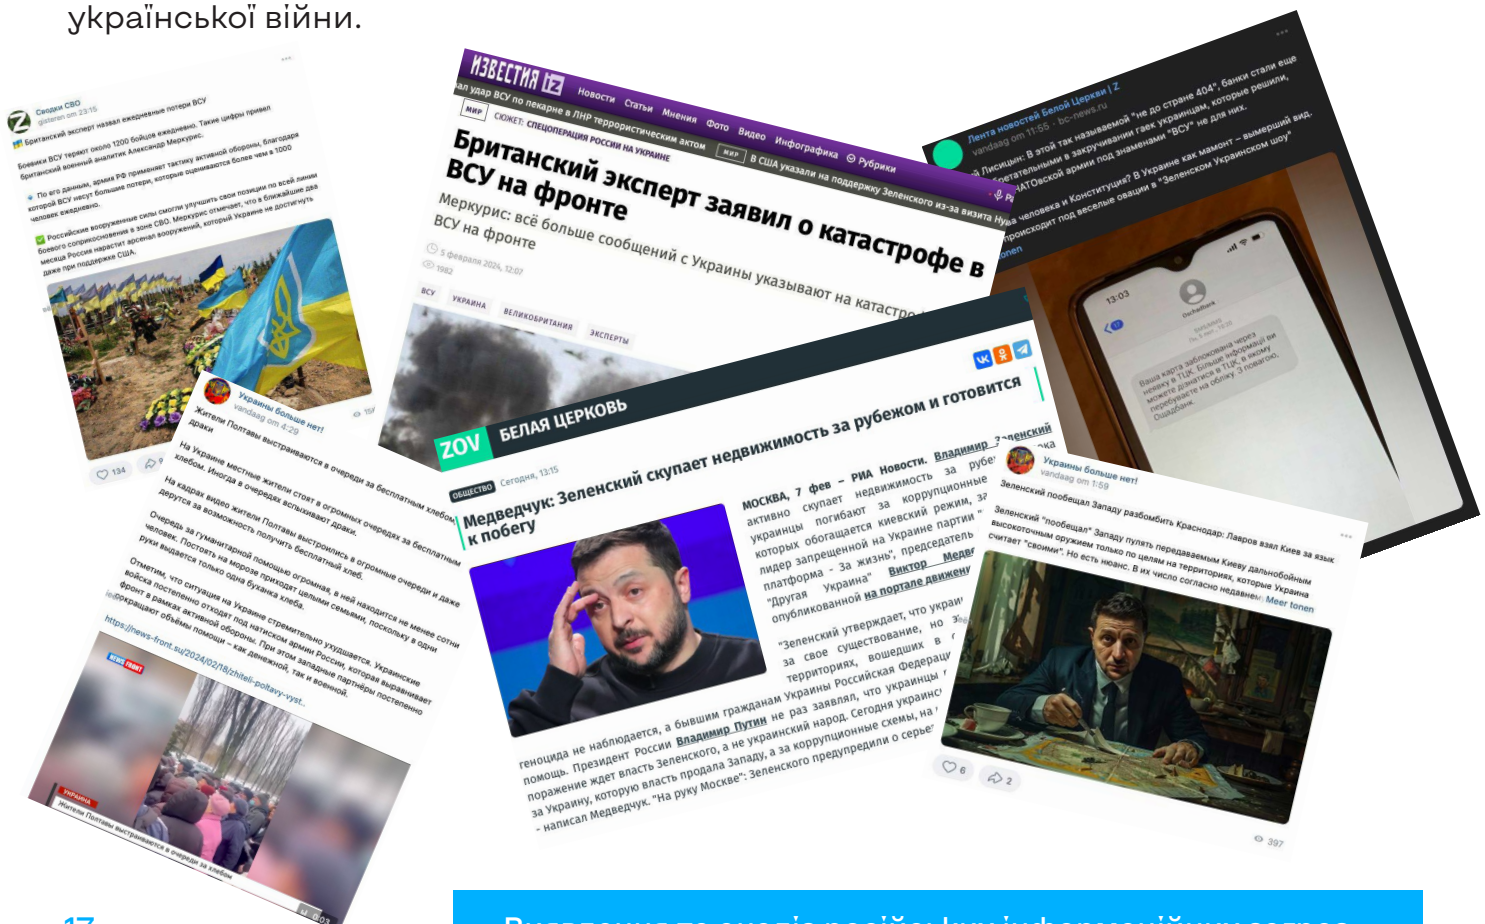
української війни.

Сводки СВО
Британский эксперт назвал ежедневные потери ВСУ
Боевики ВСУ теряют около 1200 бойцов ежедневно. Такие цифры привел британский военный аналитик Александр Меркурис.
По его данным, армия РФ применяет тактику активной обороны, благодаря которой ВСУ несут большие потери, которые оцениваются более чем в 1000 человек ежедневно.
Российские вооруженные силы смогли улучшить свои позиции по всей линии боевого соприкосновения в зоне СВО. Меркурис отмечает, что в ближайшие два месяца Россия нарастит арсенал вооружений, который Украине не достигнуть даже при поддержке США.
134

ИЗВЕСТИЯ iz Новости Статьи Мнения Фото Видео Инфографика Рубрики
...ал удар ВСУ по пекарне в ЛНР террористическим актом МИР В США указали на поддержку Зеленского из-за визита Нуланд
МИР СЮЖЕТ: СПЕЦОПЕРАЦИЯ РОССИИ НА УКРАИНЕ
Британский эксперт заявил о катастрофе в ВСУ на фронте
Меркурис: всё больше сообщений с Украины указывают на катастрофу ВСУ на фронте
5 февраля 2024, 12:07
1982
ВСУ УКРАИНА ВЕЛИКОБРИТАНИЯ ЭКСПЕРТЫ

Лента новостей Белой Церкви | Z
...а Лисицын: В этой так называемой "не до стране 404", банки стали еще ...етательными в закручивании гаек украинцам, которые решили, ...АТОвской армии под знаменами "ВСУ" не для них.
...Нуда человека и Конституция? В Украине как мамонт – вымерший вид. ...роисходит под веселые овации в "Зеленском Украинском шоу"
...onen
13:03
Ваша карта заблокована через неявку в ТЦК. Більше інформації ви можете дізнатися в ТЦК, в якому перебуваєте на обліку. З повагою, Ощадбанк.

Украины больше нет!
Жители Полтавы выстраиваются в очереди за бесплатным хлебом... драки
На Украине местные жители стоят в огромных очередях за бесплатным хлебом. Иногда в очередях вспыхивают драки.
На кадрах видео жители Полтавы выстроились в огромные очереди и даже дерутся за возможность получить бесплатный хлеб.
Очередь за гуманитарной помощью огромная, в ней находится не менее сотни человек. Постоять на морозе приходят целыми семьями, поскольку в одни руки выдается только одна буханка хлеба.
Отметим, что ситуация на Украине стремительно ухудшается. Украинские войска постепенно отходят под натиском армии России, которая выравнивает фронт в рамках активной обороны. При этом западные партнеры постепенно сокращают объемы помощи – как денежной, так и военной.
https://news-front.su/2024/02/18/zhiteli-poltavy-vyst...
NEWS FRONT
УКРАИНА
Жители Полтавы выстраиваются в очереди за хлебом

ZOV БЕЛАЯ ЦЕРКОВЬ
ОБЩЕСТВО Сегодня, 13:15
Медведчук: Зеленский скупает недвижимость за рубежом и готовится к побегу
МОСКВА, 7 фев – РИА Новости. Владимир Зеленский активно скупает недвижимость за рубежом, ... украинцы погибают за коррупционные ... которых обогащается киевский режим, за... лидер запрещенной на Украине партии ... платформа – За жизнь", председатель ... "Другая Украина" Виктор Медве... опубликованной на портале движен...
"Зеленский утверждает, что украи... за свое существование, но ... территориях, вошедших в ... геноцида не наблюдается, а бывшим гражданам Украины Российская Федерац... помощь. Президент России Владимир Путин не раз заявлял, что украинс... поражение ждет власть Зеленского, а не украинский народ. Сегодня украинс... за Украину, которую власть продала Западу, а за коррупционные схемы, на ... – написал Медведчук. "На руку Москве": Зеленского предупредили о серье...

Украины больше нет!
Зеленский пообещал Западу разбомбить Краснодар: Лавров взял Киев за язык
Зеленский "пообещал" Западу пулять передаваемым Киеву дальнобойным высокоточным оружием только по целям на территориях, которые Украина считает "своими". Но есть нюанс. В их число согласно недавнем... Meer tonen
6 2
397

17
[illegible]